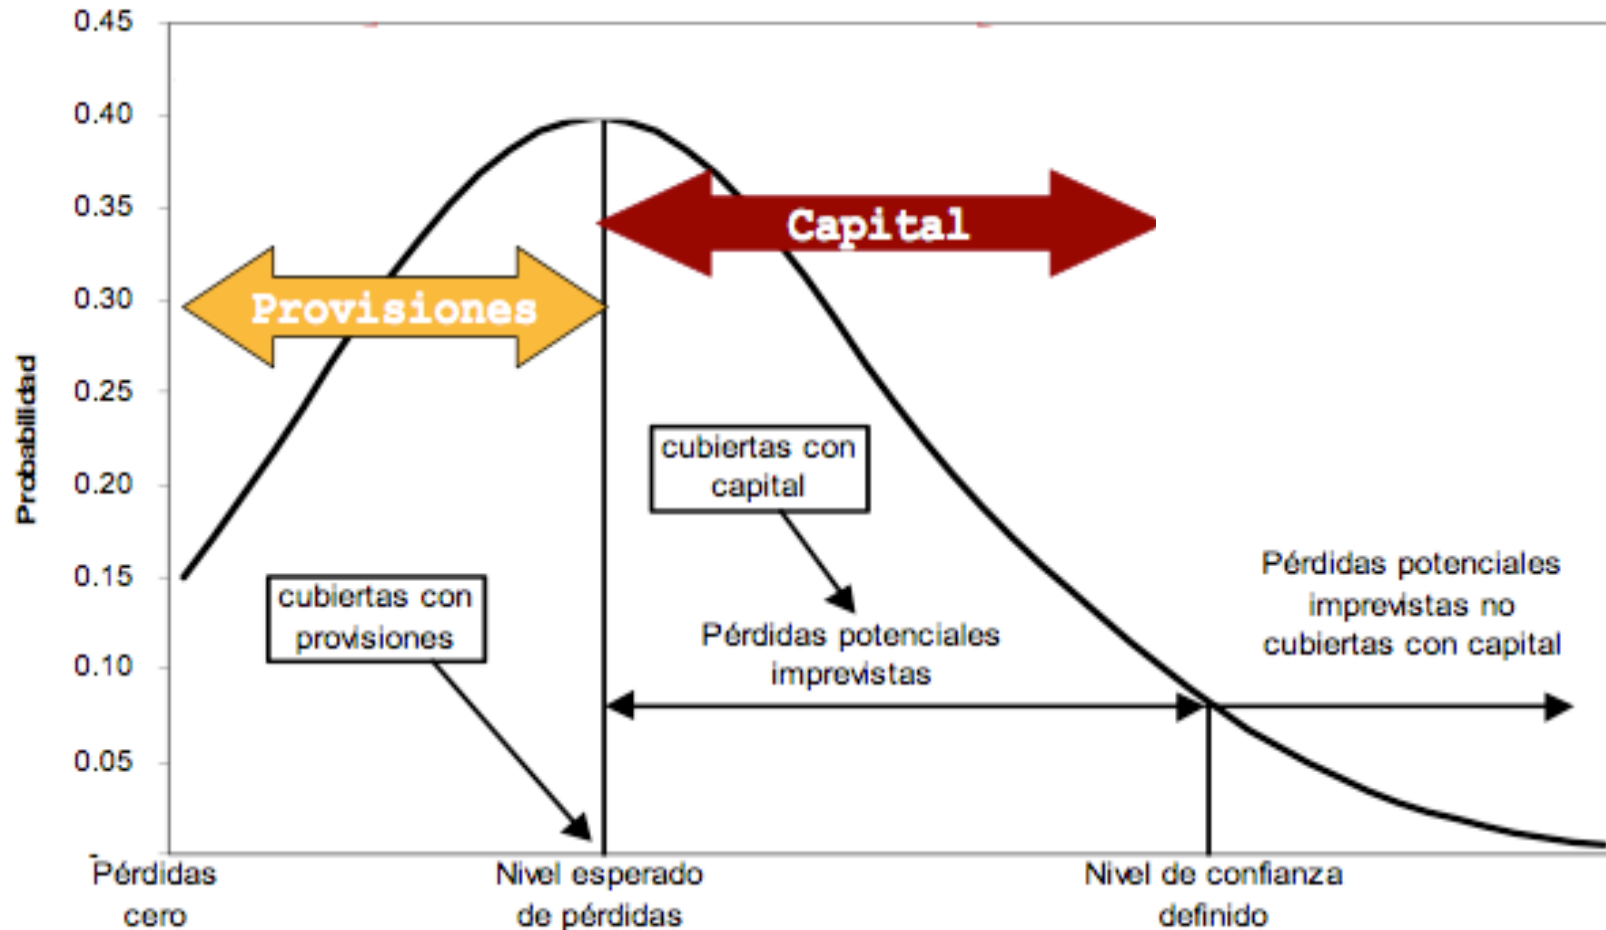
0.45
0.40
0.35
0.30
0.25
0.20
0.15
0.10
0.05

Probabilidad

Capital

Provisiones

cubiertas con capital

cubiertas con provisiones

Pérdidas potenciales imprevistas

Pérdidas potenciales imprevistas no cubiertas con capital

Pérdidas cero

Nivel esperado de pérdidas

Nivel de confianza definido